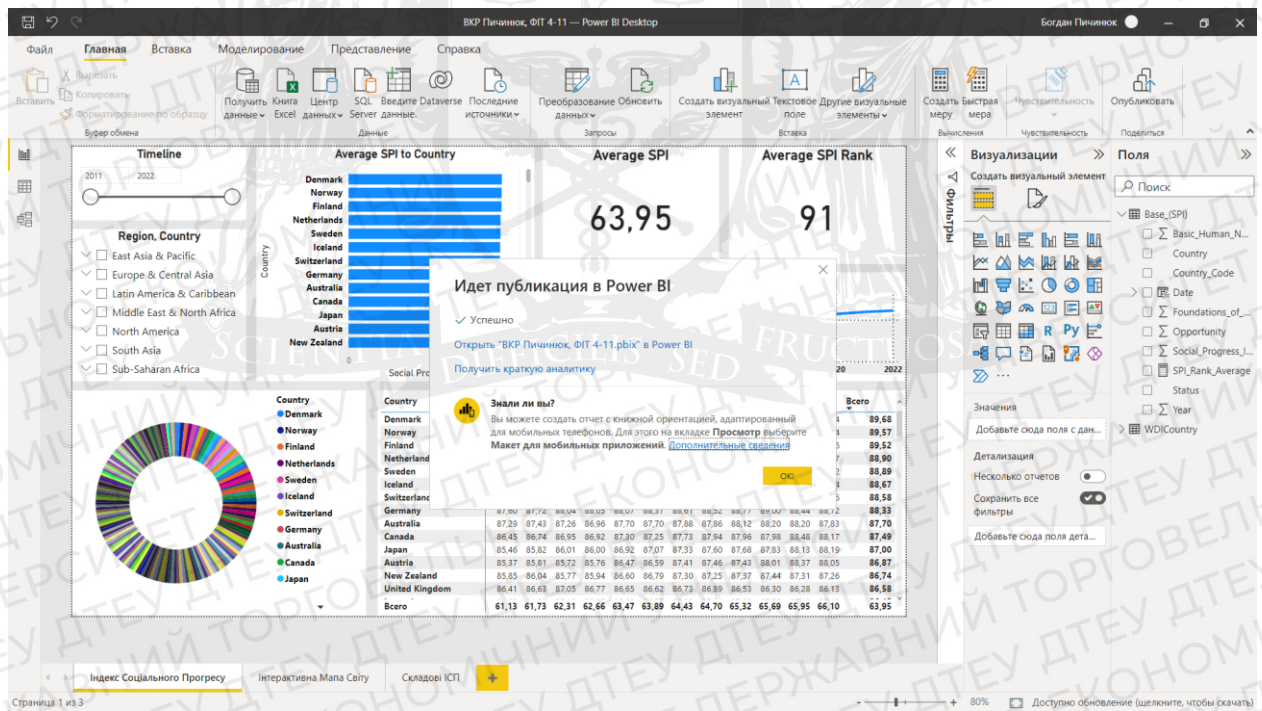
ВКР Пичинюк, ФІТ 4-11 — Power BI Desktop
Богдан Пичинюк

Файл Главная Вставка Моделирование Представление Справка

Вставить Вырезать Копировать Форматирование по образцу
Буфер обмена
Получить данные Книга Excel Центр данных SQL Server Введите данные Dataverse Последние источники
Данные
Преобразование данных Обновить
Запросы
Создать визуальный элемент Текстовое поле Другие визуальные элементы
Вставка
Создать меру Быстрая мера
Вычисления
Чувствительность
Чувствительность
Опубликовать
Поделиться

Timeline
2011 2022

Region, Country
East Asia & Pacific
Europe & Central Asia
Latin America & Caribbean
Middle East & North Africa
North America
South Asia
Sub-Saharan Africa

Average SPI to Country
Country
Denmark
Norway
Finland
Netherlands
Sweden
Iceland
Switzerland
Germany
Australia
Canada
Japan
Austria
New Zealand
0
Social Pro

Average SPI
63,95

Average SPI Rank
91

20 2022

Идет публикация в Power BI
Успешно
Открыть "ВКР Пичинюк, ФІТ 4-11.pbix" в Power BI
Получить краткую аналитику
Знали ли вы?
Вы можете создать отчет с книжной ориентацией, адаптированный для мобильных телефонов. Для этого на вкладке Просмотр выберите Макет для мобильных приложений. Дополнительные сведения
ОК!

Country
Denmark
Norway
Finland
Netherlands
Sweden
Iceland
Switzerland
Germany
Australia
Canada
Japan

| Country | | | | | | | | | | | | | Всего |
|---|---|---|---|---|---|---|---|---|---|---|---|---|---|
| Denmark | | | | | | | | | | | | | 89,68 |
| Norway | | | | | | | | | | | | | 89,57 |
| Finland | | | | | | | | | | | | | 89,52 |
| Netherland | | | | | | | | | | | | | 88,90 |
| Sweden | | | | | | | | | | | | | 88,89 |
| Iceland | | | | | | | | | | | | | 88,67 |
| Switzerland | | | | | | | | | | | | | 88,58 |
| Germany | 87,60 | 87,72 | 88,04 | 88,05 | 88,07 | 88,71 | 88,61 | 88,77 | 89,00 | 88,44 | 88,44 | | 88,33 |
| Australia | 87,29 | 87,43 | 87,26 | 86,96 | 87,70 | 87,70 | 87,88 | 87,86 | 88,12 | 88,20 | 88,20 | 87,83 | 87,70 |
| Canada | 86,45 | 86,74 | 86,95 | 86,92 | 87,30 | 87,25 | 87,73 | 87,94 | 87,96 | 87,88 | 88,48 | 88,17 | 87,49 |
| Japan | 85,46 | 85,82 | 86,01 | 86,00 | 86,92 | 87,07 | 87,33 | 87,60 | 87,68 | 87,83 | 88,13 | 88,19 | 87,00 |
| Austria | 85,37 | 85,81 | 85,72 | 85,76 | 86,47 | 86,59 | 87,41 | 87,46 | 87,43 | 88,01 | 88,37 | 88,05 | 86,87 |
| New Zealand | 85,85 | 86,04 | 85,77 | 85,94 | 86,60 | 86,79 | 87,30 | 87,25 | 87,37 | 87,44 | 87,31 | 87,26 | 86,74 |
| United Kingdom | 86,41 | 86,63 | 87,05 | 86,77 | 86,65 | 86,62 | 86,73 | 86,89 | 86,53 | 86,30 | 86,28 | 86,13 | 86,58 |
| Всего | 61,13 | 61,73 | 62,31 | 62,66 | 63,47 | 63,89 | 64,43 | 64,70 | 65,32 | 65,69 | 65,95 | 66,10 | 63,95 |

Фильтры

Визуализации
Создать визуальный элемент
Значения
Добавьте сюда поля с дан...
Детализация
Несколько отчетов
Сохранить все фильтры
Добавьте сюда поля дета...

Поля
Поиск
Base_(SPI)
Basic_Human_N...
Country
Country_Code
Date
Foundations_of_...
Opportunity
Social_Progress_I...
SPI_Rank_Average
Status
Year
WDICountry

Індекс Соціального Прогресу Інтерактивна Мапа Світу Складові ІСП +

Страница 1 из 3
80%
Доступно обновление (щелкните, чтобы скачать)

SCIENTIA FRUCTUS SED
ДТЕУ ДЕРЖАВНИЙ ТОРГОВЕЛЬНО-ЕКОНОМІЧНИЙ